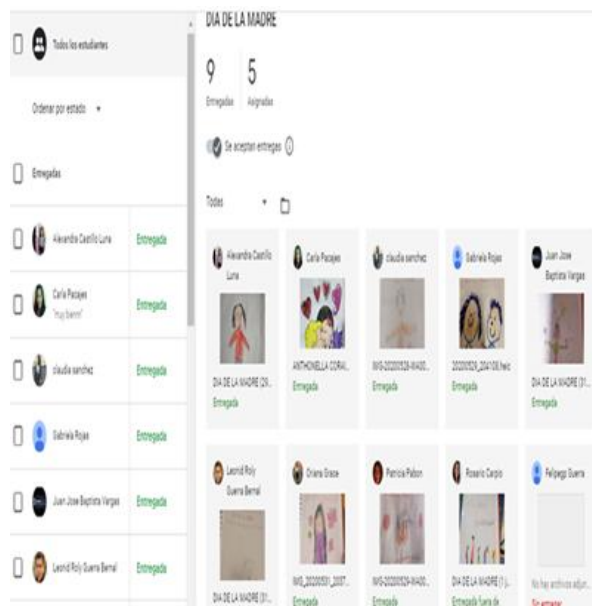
Todos los estudiantes

Ordenar por estado

Entregadas

Alexandra Castillo Luna
Entregada

Carla Pacajes
"muy bienm"
Entregada

claudia sanchez
Entregada

Gabriela Rojas
Entregada

Juan Jose Baptista Vargas
Entregada

Leonid Roly Guerra Bernal
Entregada

DIA DE LA MADRE

9
Entregadas

5
Asignadas

Se aceptan entregas

Todas

Alexandra Castillo Luna
DIA DE LA MADRE (20...
Entregada

Carla Pacajes
ANTHONELLA CORAL...
Entregada

claudia sanchez
IMG-20200528-WA00...
Entregada

Gabriela Rojas
20200529_204108.heic
Entregada

Juan Jose Baptista Vargas
DIA DE LA MADRE (31...
Entregada

Leonid Roly Guerra Bernal
DIA DE LA MADRE (31...

Oriana Grace
IMG_20200531_2037...
Entregada

Patricia Pabon
IMG-20200529-WA00...
Entregada

Rosario Carpio
DIA DE LA MADRE (1)...
Entregada fuera de

Felipegg Guerra
No hay archivos adjun...
Sin entregar